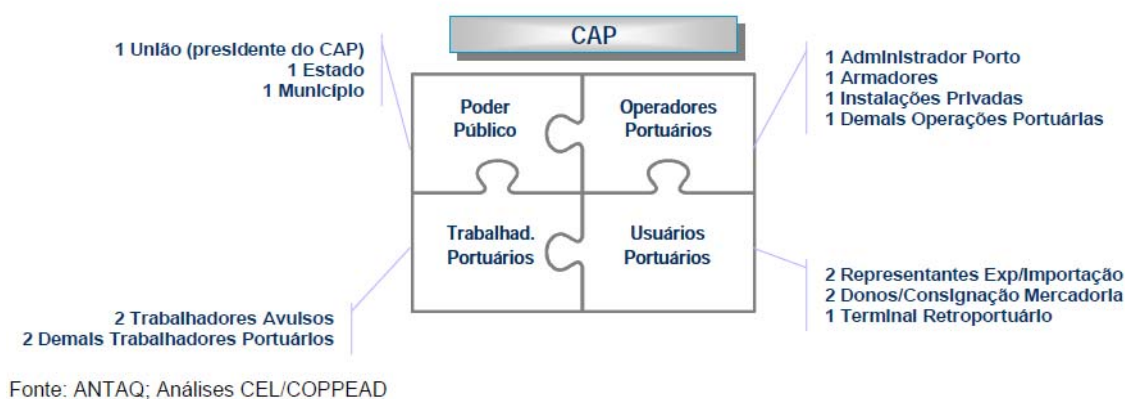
CAP

1 União (presidente do CAP)
1 Estado
1 Município

Poder Público

Operadores Portuários

1 Administrador Porto
1 Armadores
1 Instalações Privadas
1 Demais Operações Portuárias

Trabalhad. Portuários

Usuários Portuários

2 Representantes Exp/Importação
2 Donos/Consignação Mercadoria
1 Terminal Retroportuário

2 Trabalhadores Avulsos
2 Demais Trabalhadores Portuários

Fonte: ANTAQ; Análises CEL/COPPEAD